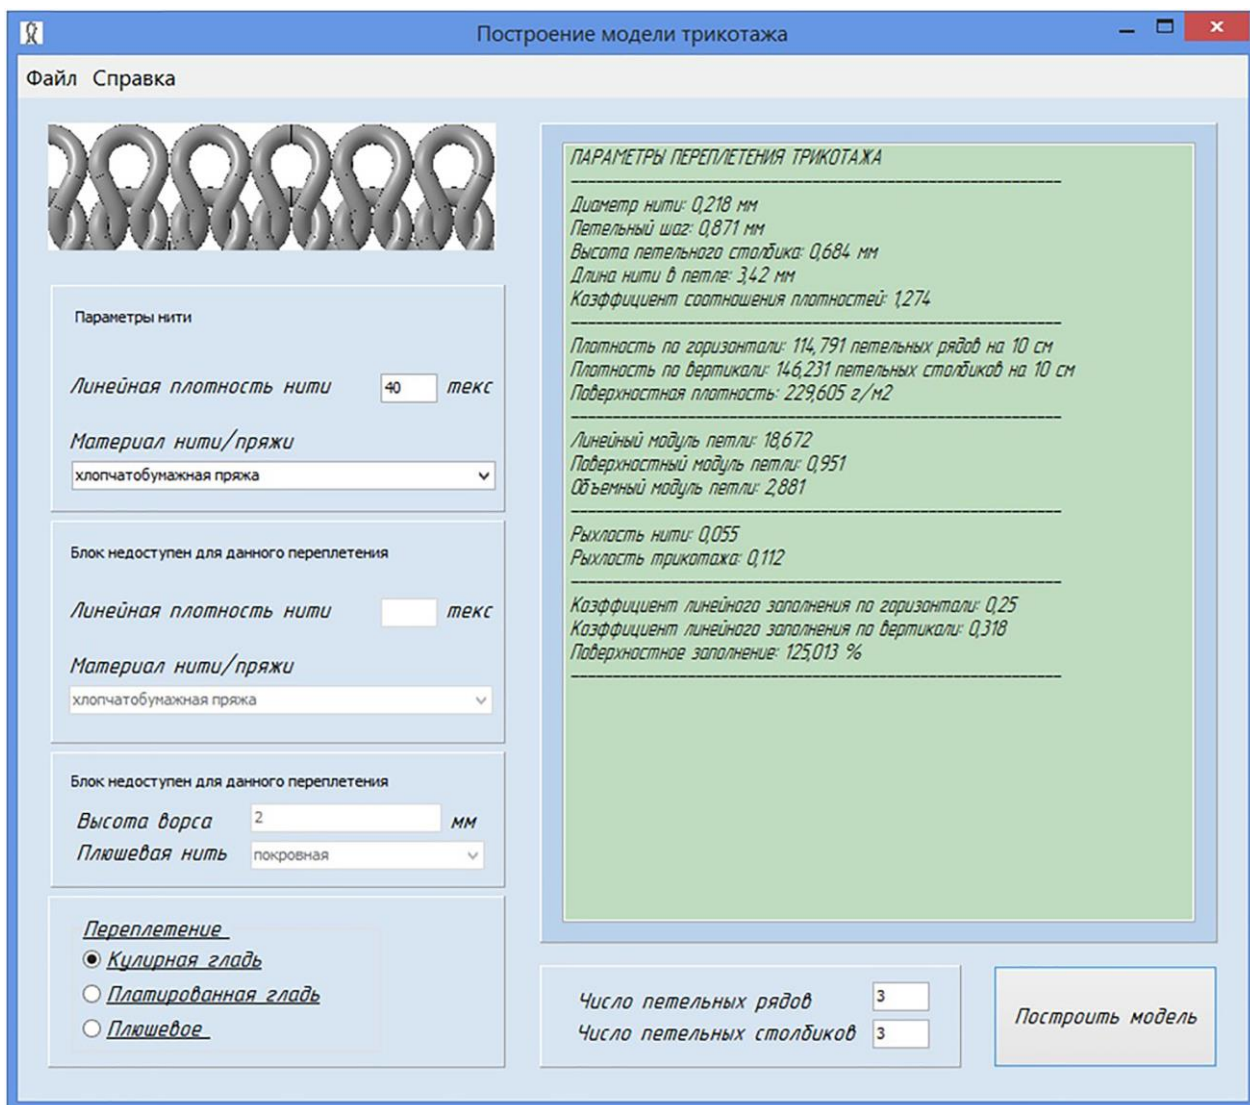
Построение модели трикотажа

Файл Справка

Параметры нити

Линейная плотность нити 40 текс

Материал нити/пряжи

хлопчатобумажная пряжа

Блок недоступен для данного переплетения

Линейная плотность нити текс

Материал нити/пряжи

хлопчатобумажная пряжа

Блок недоступен для данного переплетения

Высота ворса 2 мм

Плюшевая нить покровная

Переплетение

Кулирная гладь

Платированная гладь

Плюшевое

ПАРАМЕТРЫ ПЕРЕПЛЕТЕНИЯ ТРИКОТАЖА

Диаметр нити: 0,218 мм
Петельный шаг: 0,871 мм
Высота петельного столбика: 0,684 мм
Длина нити в петле: 3,42 мм
Коэффициент соотношения плотностей: 1,274

Плотность по горизонтали: 114,791 петельных рядов на 10 см
Плотность по вертикали: 146,231 петельных столбиков на 10 см
Поверхностная плотность: 229,605 г/м2

Линейный модуль петли: 18,672
Поверхностный модуль петли: 0,951
Объемный модуль петли: 2,881

Рыхлость нити: 0,055
Рыхлость трикотажа: 0,112

Коэффициент линейного заполнения по горизонтали: 0,25
Коэффициент линейного заполнения по вертикали: 0,318
Поверхностное заполнение: 125,013 %

Число петельных рядов 3
Число петельных столбиков 3

Построить модель